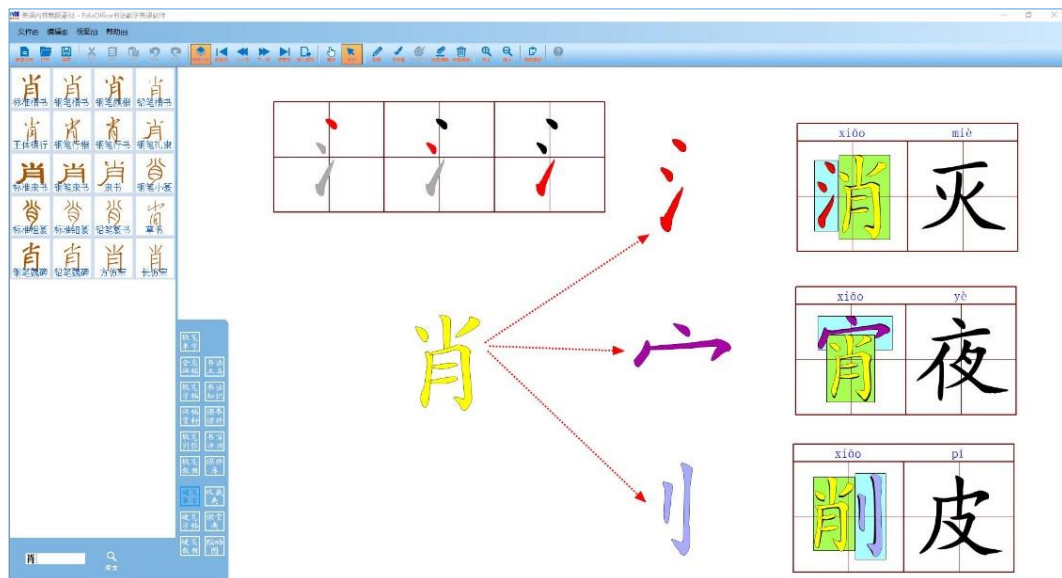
文件(F) 编辑(E) 视图(V) 帮助(H)

肖 标准楷书
肖 毛笔楷书
肖 毛笔魏碑
肖 铅笔楷书
肖 工体硬行
肖 毛笔行楷
肖 毛笔行书
肖 毛笔孔隶
肖 标准隶书
肖 毛笔隶书
肖 隶书
肖 毛笔小篆
肖 标准细篆
肖 标准细篆
肖 铅笔篆书
肖 草书
肖 毛笔魏碑
肖 铅笔魏碑
肖 方新书
肖 长仿宋

肖

xiāo miè
消 灭

xiāo yè
宵 夜

xiāo pí
削 皮

肖
查找